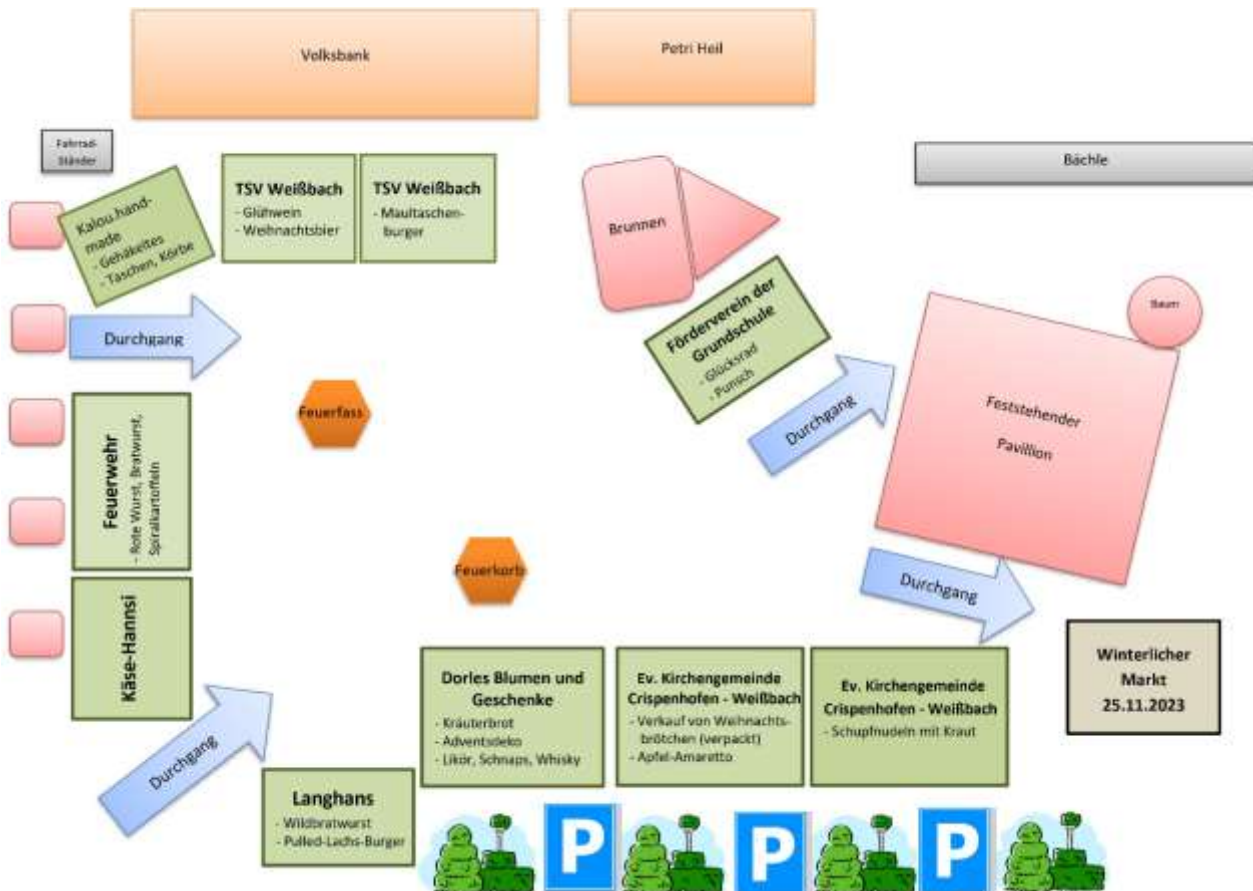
Volksbank

Petri Heil

Fahrrad-Ständer

Bächle

Kalou handmade
- Gehäkeltes
- Taschen, Körbe

TSV Weißbach
- Glühwein
- Weihnachtsbier

TSV Weißbach
- Maultaschenburger

Brunnen

Durchgang

Förderverein der Grundschule
- Glücksrad
- Punsch

Baum

Feststehender Pavillon

Feuerfass

Durchgang

Feuerwehr
- Rote Wurst, Bratwurst, Spiralkartoffeln

Feuerkorb

Durchgang

Käse-Hannsi

Winterlicher Markt 25.11.2023

Durchgang

Dorles Blumen und Geschenke
- Kräuterbrot
- Adventsdeko
- Likör, Schnaps, Whisky

Ev. Kirchengemeinde Crispenhofen - Weißbach
- Verkauf von Weihnachtsbrötchen (verpackt)
- Apfel-Amaretto

Ev. Kirchengemeinde Crispenhofen - Weißbach
- Schupfnudeln mit Kraut

Langhans
- Wildbratwurst
- Pulled-Lachs-Burger

P

P

P